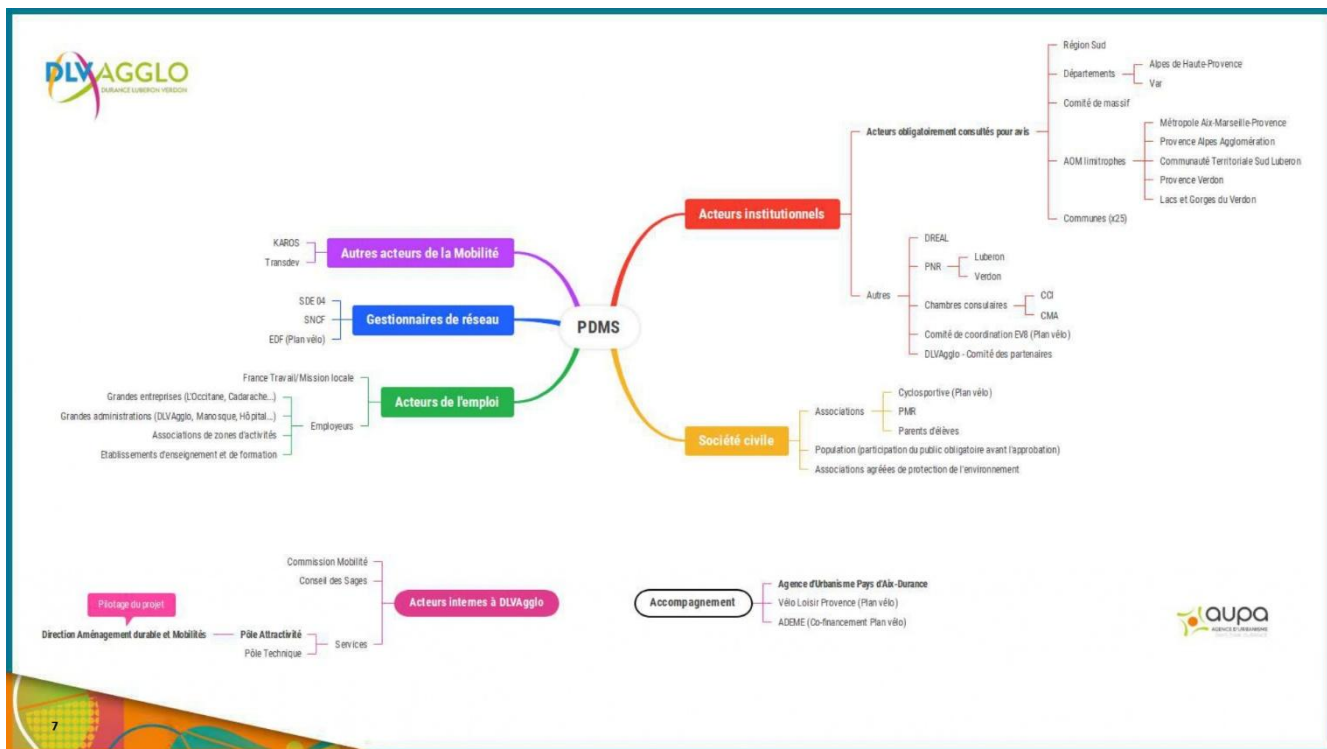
DLVAGGLO
DURANCE LUBERON VERDON

PDMS

Acteurs institutionnels
Acteurs obligatoirement consultés pour avis
Région Sud
Départements
Alpes de Haute-Provence
Var
Comité de massif
AOM limitrophes
Métropole Aix-Marseille-Provence
Provence Alpes Agglomération
Communauté Territoriale Sud Luberon
Provence Verdon
Lacs et Gorges du Verdon
Communes (x25)
Autres
DREAL
PNR
Luberon
Verdon
Chambres consulaires
CCI
CMA
Comité de coordination EV8 (Plan vélo)
DLVAgglo - Comité des partenaires

Société civile
Associations
Cyclosportive (Plan vélo)
PMR
Parents d'élèves
Population (participation du public obligatoire avant l'approbation)
Associations agréées de protection de l'environnement

Autres acteurs de la Mobilité
KAROS
Transdev

Gestionnaires de réseau
SDE 04
SNCF
EDF (Plan vélo)

Acteurs de l'emploi
France Travail/Mission locale
Employeurs
Grandes entreprises (L'Occitane, Cadarache...)
Grandes administrations (DLVAgglo, Manosque, Hôpital...)
Associations de zones d'activités
Etablissements d'enseignement et de formation

Acteurs internes à DLVAgglo
Commission Mobilité
Conseil des Sages
Services
Pôle Attractivité
Pôle Technique
Direction Aménagement durable et Mobilités
Pilotage du projet

Accompagnement
Agence d'Urbanisme Pays d'Aix-Durance
Vélo Loisir Provence (Plan vélo)
ADEME (Co-financement Plan vélo)

aupa
AGENCE D'URBANISME

7